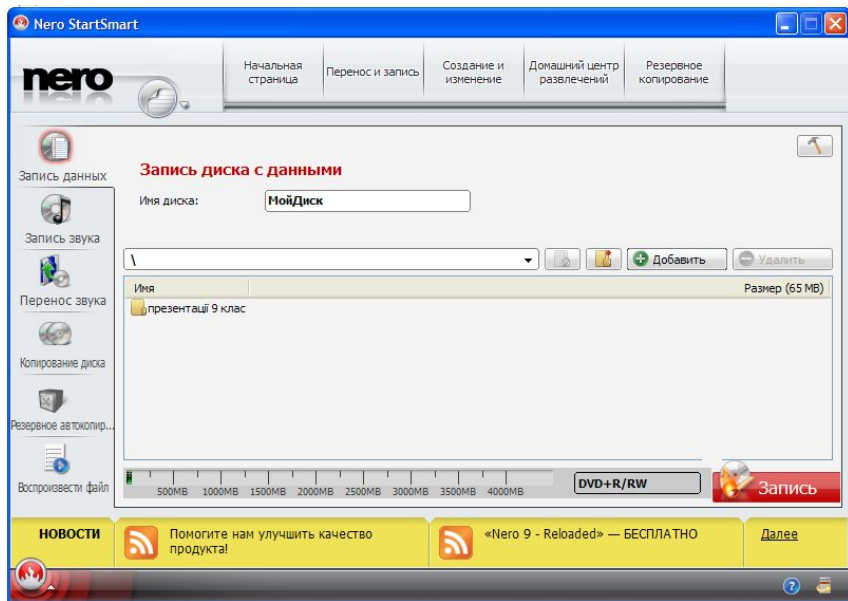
Nero StartSmart

nero

Начальная страница
Перенос и запись
Создание и изменение
Домашний центр развлечений
Резервное копирование

Запись данных
Запись звука
Перенос звука
Копирование диска
Резервное автокопир...
Воспроизвести файл

Запись диска с данными

Имя диска: МойДиск

\

Добавить
Удалить

| Имя | Размер (65 MB) |
|---|---|
| презентації 9 клас | |

500MB 1000MB 1500MB 2000MB 2500MB 3000MB 3500MB 4000MB

DVD+R/RW

Запись

НОВОСТИ
Помогите нам улучшить качество продукта!
«Nero 9 - Reloaded» — БЕСПЛАТНО
Далее